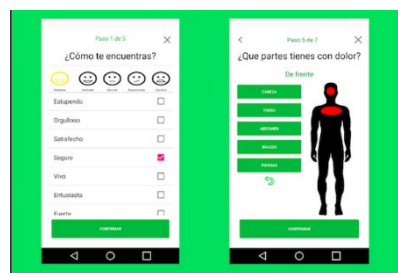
Paso 1 de 5

¿Cómo te encuentras?

Estupendo
Orgulloso
Satisfecho
Seguro
Vivo
Entusiasta
Fuerte

CONFIRMAR

Paso 5 de 7

¿Que partes tienes con dolor?

De frente

CABEZA
TORSO
ABDOMEN
BRAZOS
PIERNAS

CONFIRMAR